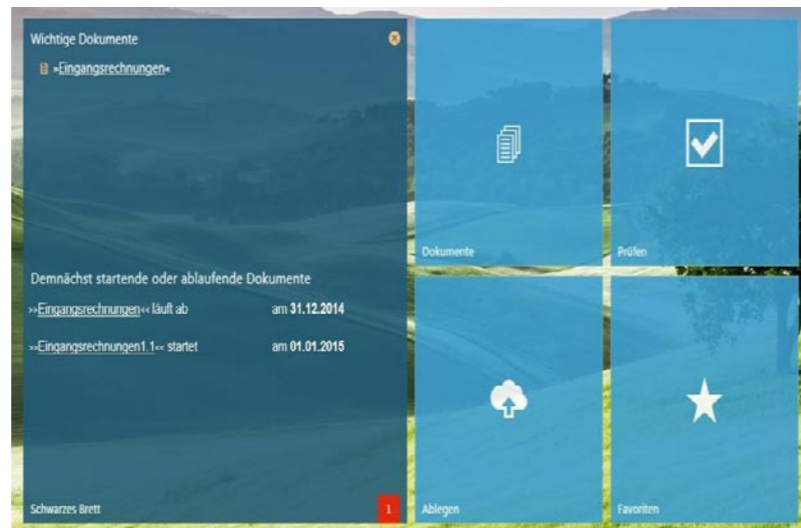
Wichtige Dokumente

»Eingangsrechnungen«

Demnächst startende oder ablaufende Dokumente

»Eingangsrechnungen« läuft ab am **31.12.2014**

»Eingangsrechnungen1.1« startet am **01.01.2015**

Schwarzes Brett 1

Dokumente

Prüfen

Ablegen

Favoriten